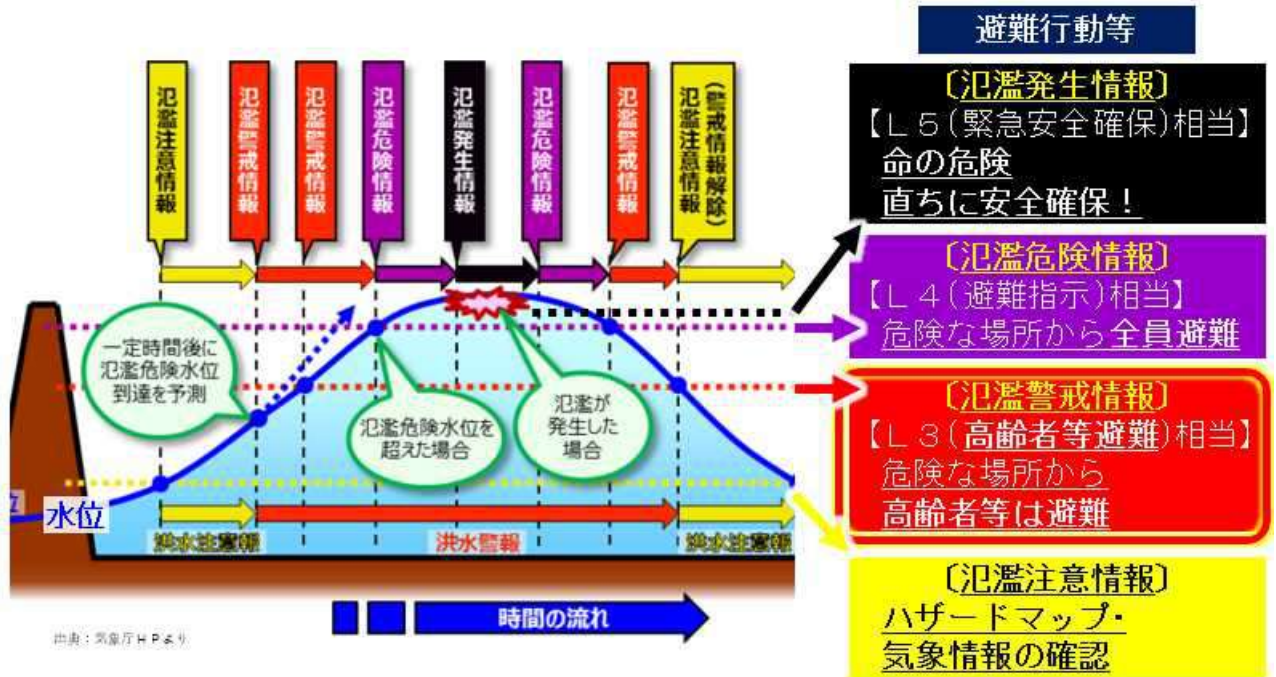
避難行動等

氾濫注意情報

氾濫警戒情報

氾濫警戒情報

氾濫危険情報

氾濫発生情報

氾濫危険情報

氾濫警戒情報

氾濫注意情報（警戒情報解除）

一定時間後に氾濫危険水位到達を予測

氾濫危険水位を超えた場合

氾濫が発生した場合

水位

洪水注意報

洪水警報

洪水注意報

時間の流れ

出典：気象庁ＨＰより

〔氾濫発生情報〕
【Ｌ５（緊急安全確保）相当】
命の危険
直ちに安全確保！

〔氾濫危険情報〕
【Ｌ４（避難指示）相当】
危険な場所から全員避難

〔氾濫警戒情報〕
【Ｌ３（高齢者等避難）相当】
危険な場所から
高齢者等は避難

〔氾濫注意情報〕
ハザードマップ・
気象情報の確認